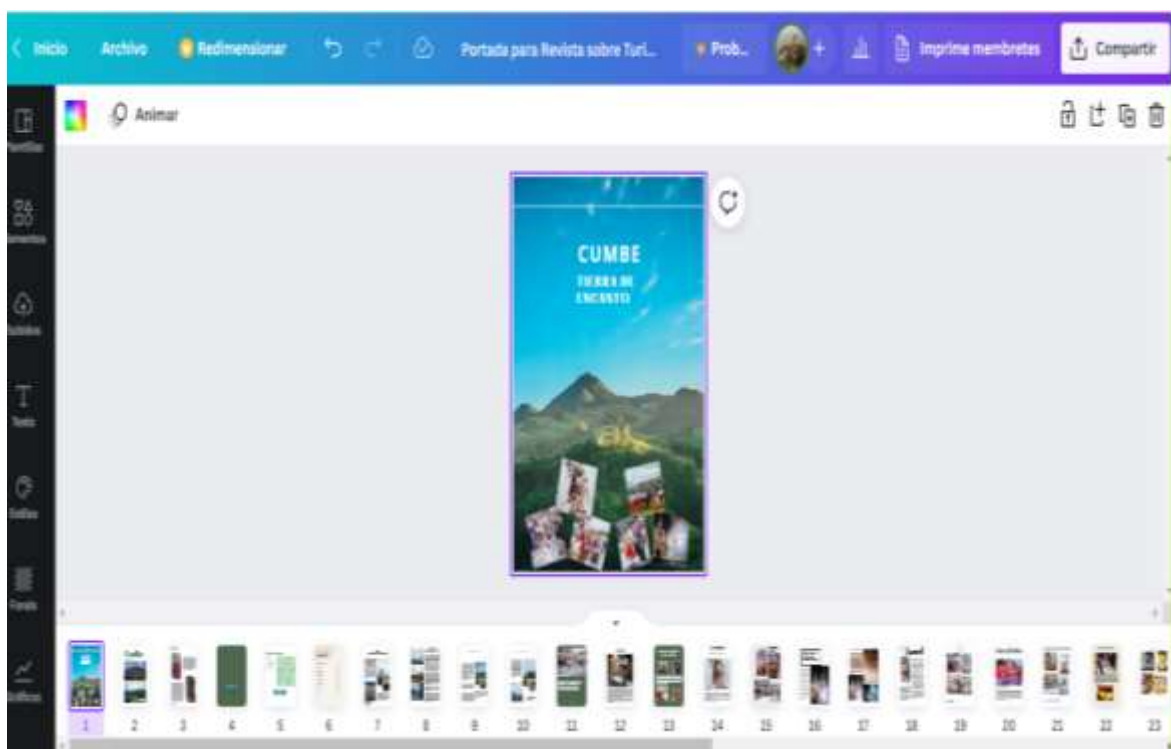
Inicio Archivo Redimensionar Portada para Revista sobre Turi... Prob... Imprime membretes Compartir

Animar

Plantillas
Elementos
Subidos
Texto
Estilos
Fondo
Gráficos

CUMBE
TIERRA DE ENCANTO

1 2 3 4 5 6 7 8 9 10 11 12 13 14 15 16 17 18 19 20 21 22 23